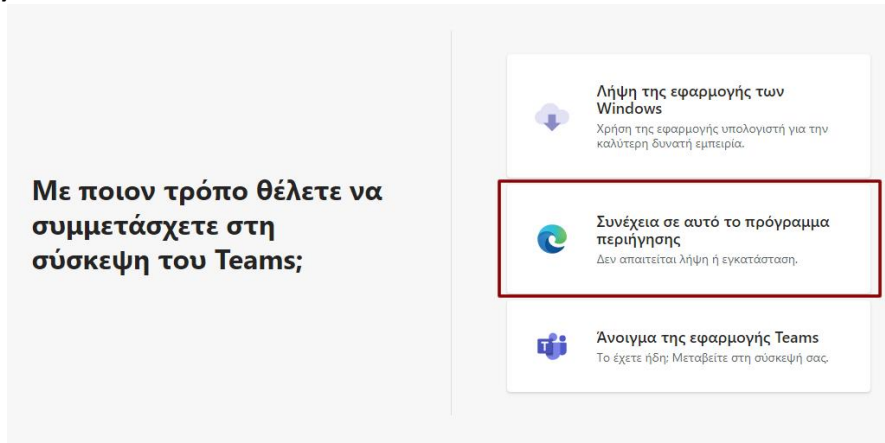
Με ποιον τρόπο θέλετε να συμμετάσχετε στη σύσκεψη του Teams;

Λήψη της εφαρμογής των Windows
Χρήση της εφαρμογής υπολογιστή για την καλύτερη δυνατή εμπειρία.

Συνέχεια σε αυτό το πρόγραμμα περιήγησης
Δεν απαιτείται λήψη ή εγκατάσταση.

Άνοιγμα της εφαρμογής Teams
Το έχετε ήδη; Μεταβείτε στη σύσκεψή σας.